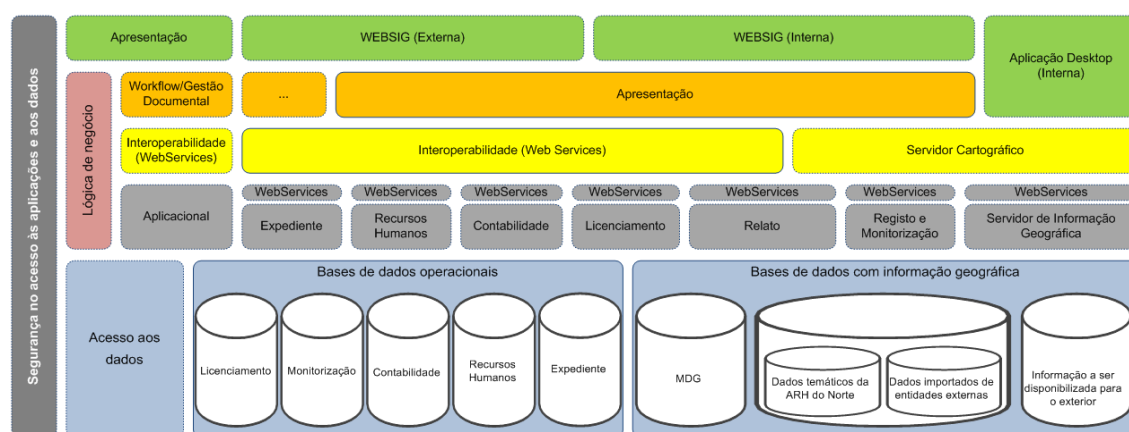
Segurança no acesso às aplicações e aos dados

Apresentação

WEBSIG (Externa)

WEBSIG (Interna)

Aplicação Desktop (Interna)

Lógica de negócio

Workflow/Gestão Documental

...

Apresentação

Interoperabilidade (WebServices)

Interoperabilidade (Web Services)

Servidor Cartográfico

Aplicacional

WebServices
Expediente

WebServices
Recursos Humanos

WebServices
Contabilidade

WebServices
Licenciamento

WebServices
Relato

WebServices
Registo e Monitorização

WebServices
Servidor de Informação Geográfica

Acesso aos dados

Bases de dados operacionais

Licenciamento

Monitorização

Contabilidade

Recursos Humanos

Expediente

Bases de dados com informação geográfica

MDG

Dados temáticos da ARH do Norte

Dados importados de entidades externas

Informação a ser disponibilizada para o exterior